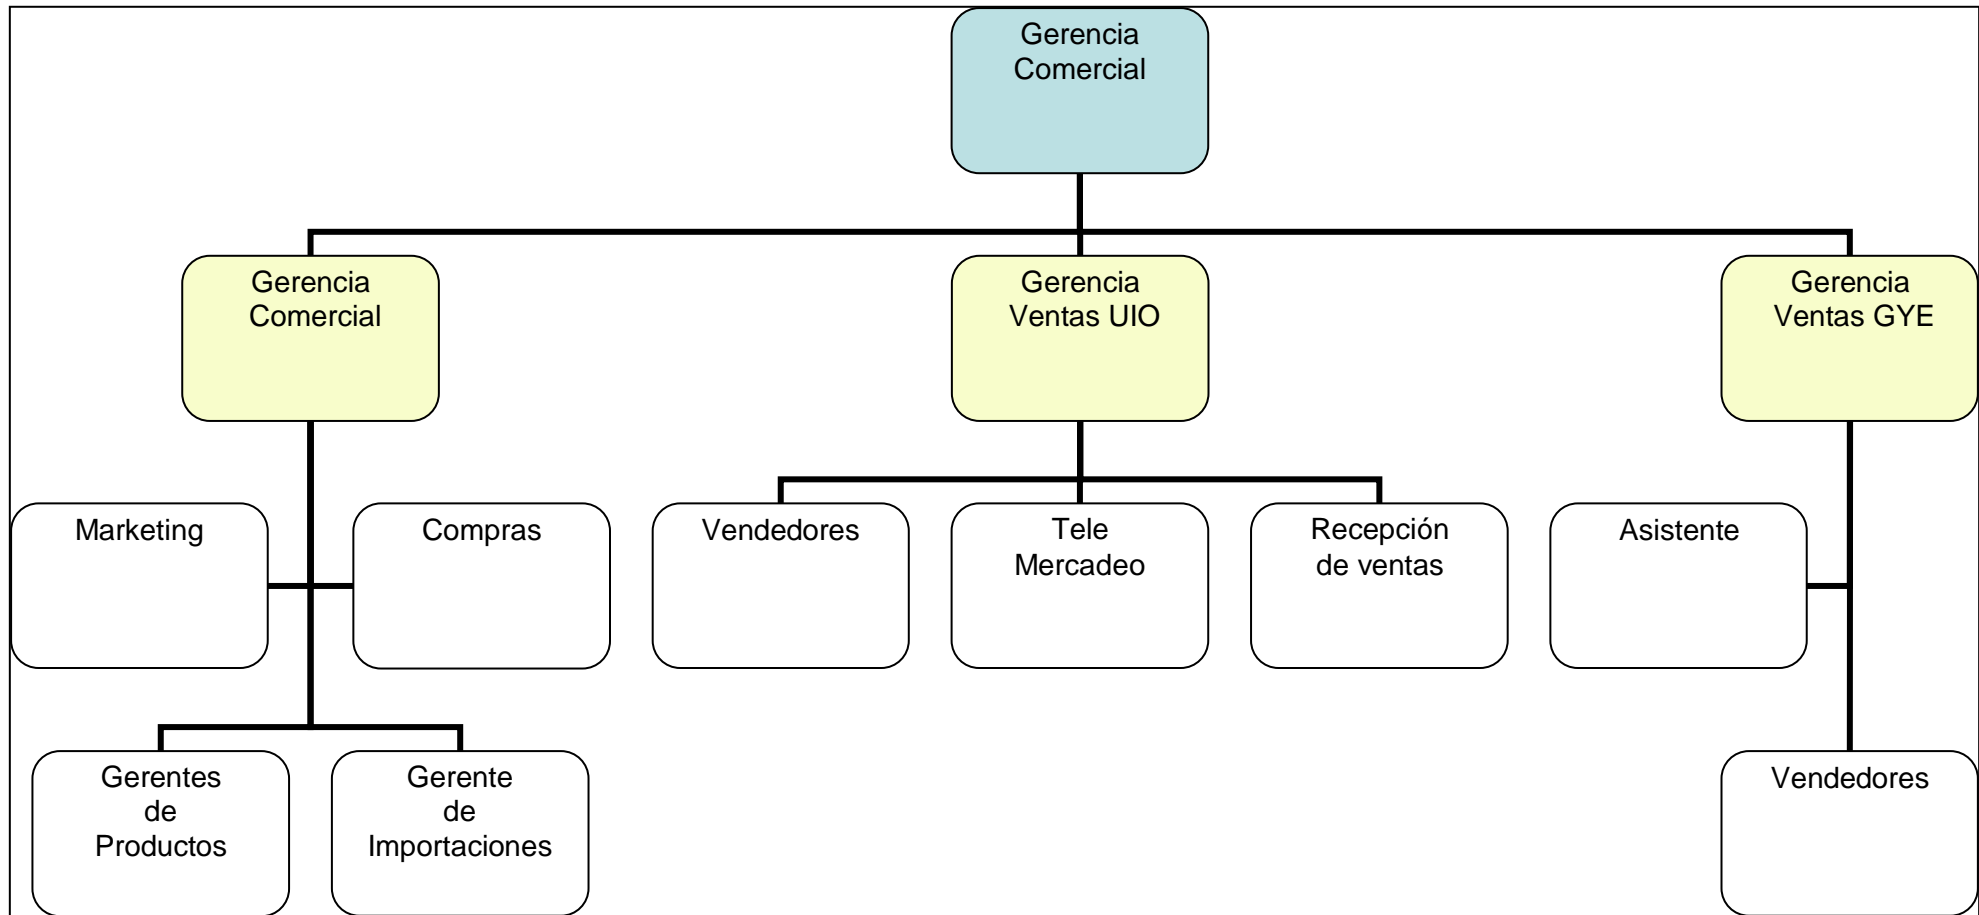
Gerencia Comercial

Gerencia Comercial

Gerencia Ventas UIO

Gerencia Ventas GYE

Marketing

Compras

Vendedores

Tele Mercadeo

Recepción de ventas

Asistente

Gerentes de Productos

Gerente de Importaciones

Vendedores